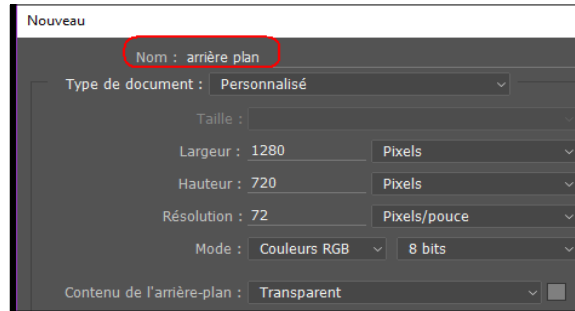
Nouveau

Nom : arrière plan

Type de document : Personnalisé

Taille :

Largeur : 1280 Pixels

Hauteur : 720 Pixels

Résolution : 72 Pixels/pouce

Mode : Couleurs RGB 8 bits

Contenu de l'arrière-plan : Transparent